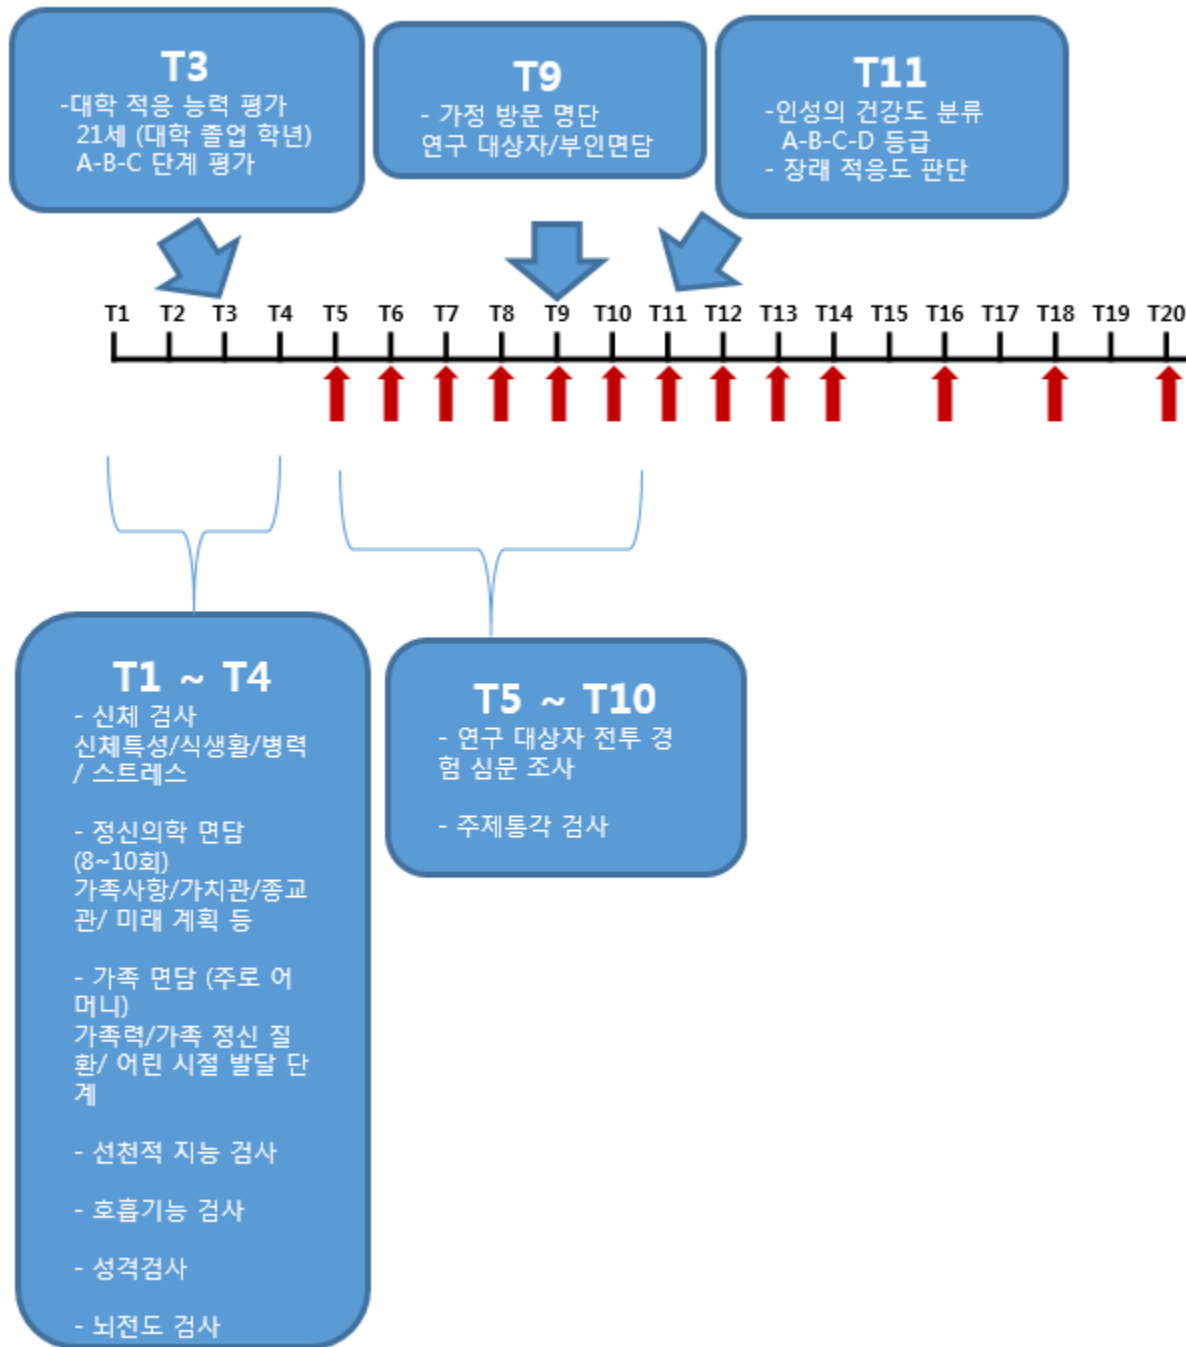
T3
-대학 적응 능력 평가
21세 (대학 졸업 학년)
A-B-C 단계 평가

T9
- 가정 방문 면담
연구 대상자/부인면담

T11
-인성의 건강도 분류
A-B-C-D 등급
- 장래 적응도 판단

T1 T2 T3 T4 T5 T6 T7 T8 T9 T10 T11 T12 T13 T14 T15 T16 T17 T18 T19 T20

T1 ~ T4
- 신체 검사
신체특성/식생활/병력 / 스트레스

- 정신의학 면담 (8~10회)
가족사항/가치관/종교관/ 미래 계획 등

- 가족 면담 (주로 어머니)
가족력/가족 정신 질환/ 어린 시절 발달 단계

- 선천적 지능 검사

- 호흡기능 검사

- 성격검사

- 뇌전도 검사

T5 ~ T10
- 연구 대상자 전투 경험 심문 조사

- 주제통각 검사